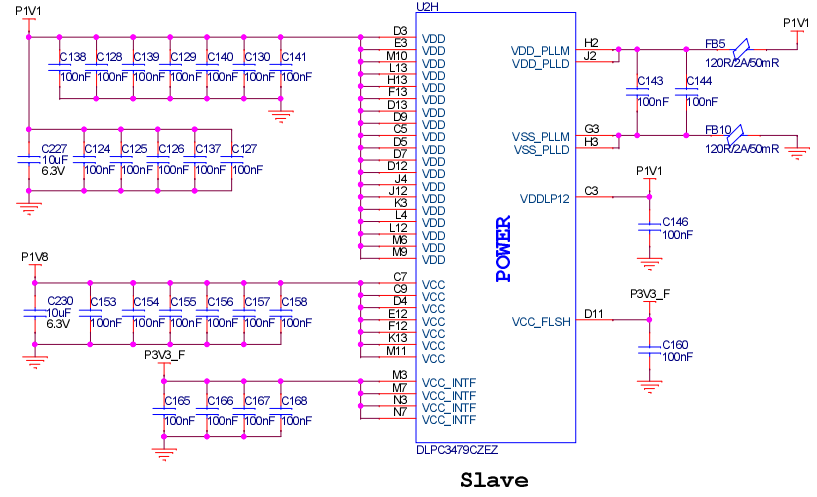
P1V1

C138 100nF
C128 100nF
C139 100nF
C129 100nF
C140 100nF
C130 100nF
C141 100nF

C227 10uF 6.3V
C124 100nF
C125 100nF
C126 100nF
C137 100nF
C127 100nF

P1V8

C230 10uF 6.3V
C153 100nF
C154 100nF
C155 100nF
C156 100nF
C157 100nF
C158 100nF

P3V3_F

C165 100nF
C166 100nF
C167 100nF
C168 100nF

U2H

D3 VDD
E3 VDD
M10 VDD
L13 VDD
H13 VDD
F13 VDD
D13 VDD
D9 VDD
C5 VDD
D5 VDD
D7 VDD
D12 VDD
J4 VDD
J12 VDD
K3 VDD
L4 VDD
L12 VDD
M6 VDD
M9 VDD
C7 VCC
C9 VCC
D4 VCC
E12 VCC
F12 VCC
K13 VCC
M11 VCC
M3 VCC_INTF
M7 VCC_INTF
N3 VCC_INTF
N7 VCC_INTF

POWER

VDD_PLLM H2
VDD_PLLD J2
VSS_PLLM G3
VSS_PLLD H3
VDDLP12 C3
VCC_FLSH D11

DLPC3479CZEZ

P1V1
FB5 120R/2A/50mR
C143 100nF
C144 100nF
FB10 120R/2A/50mR

P1V1
C146 100nF

P3V3_F
C160 100nF

Slave